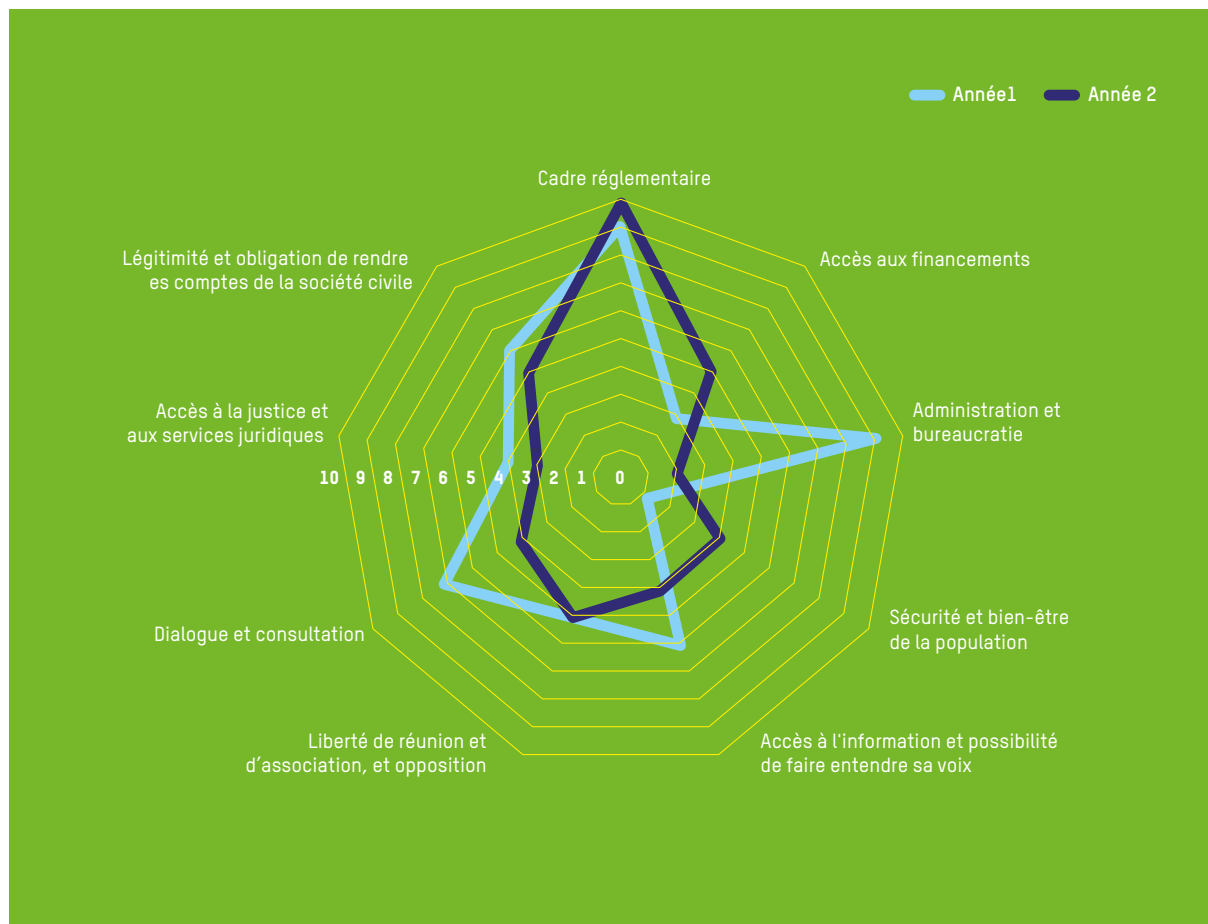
Année1 Année 2

Cadre réglementaire

Accès aux financements

Administration et bureaucratie

Sécurité et bien-être de la population

Accès à l'information et possibilité de faire entendre sa voix

Liberté de réunion et d'association, et opposition

Dialogue et consultation

Accès à la justice et aux services juridiques

Légitimité et obligation de rendre es comptes de la société civile

10 9 8 7 6 5 4 3 2 1 0